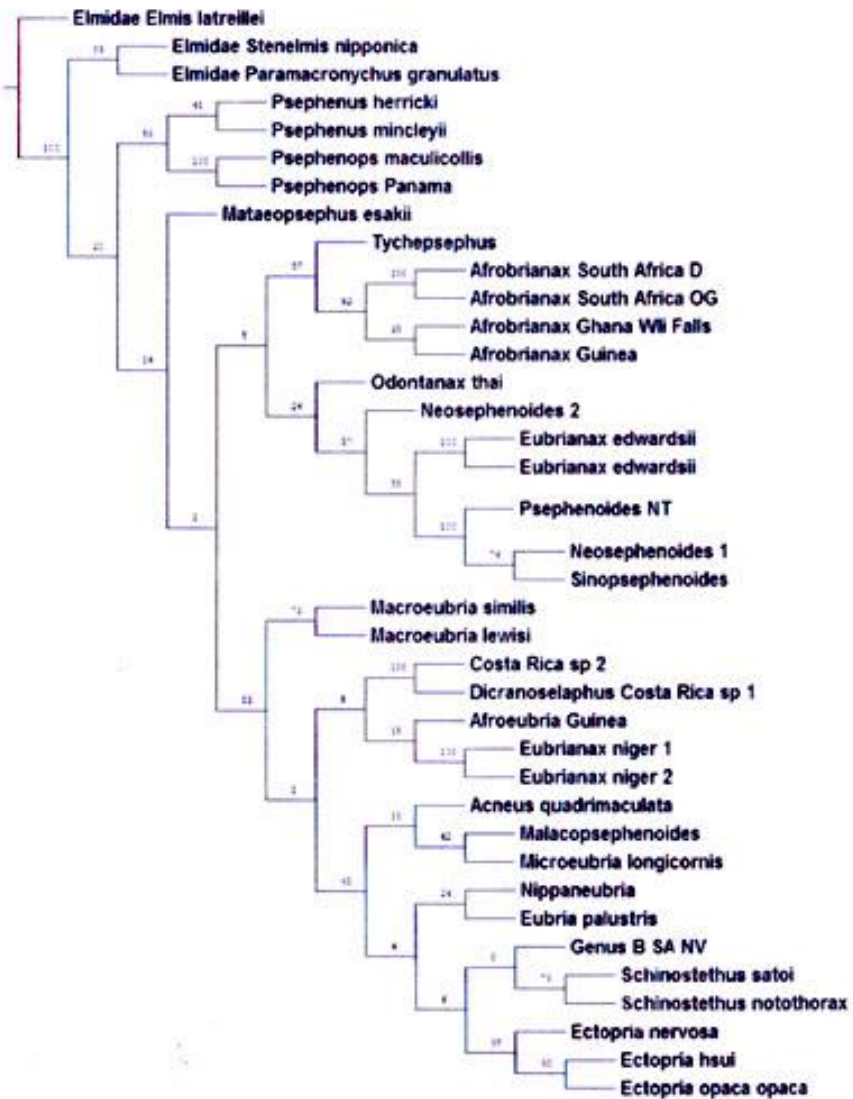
Elmidae Elmis latreillei
78
Elmidae Stenelmis nipponica
Elmidae Paramacronychus granulatus
100
41
Psephenus herricki
51
Psephenus mincleyii
100
Psephenops maculicollis
Psephenops Panama
20
Mataeopsephus esakii
Tychepsephus
57
100
Afrobrianax South Africa D
92
Afrobrianax South Africa OG
85
Afrobrianax Ghana Wli Falls
Afrobrianax Guinea
24
5
Odontanax thai
24
Neosephenoides 2
57
100
Eubrianax edwardsii
55
Eubrianax edwardsii
Psephenoides NT
100
74
Neosephenoides 1
Sinopsephenoides
3
71
Macroeubria similis
Macroeubria lewisi
100
Costa Rica sp 2
Dicranoselaphus Costa Rica sp 1
88
8
Afroeubria Guinea
15
100
Eubrianax niger 1
Eubrianax niger 2
2
Acneus quadrimaculata
15
62
Malacopsephenoides
Microeubria longicornis
45
Nippaneubria
24
Eubria palustris
4
Genus B SA NV
0
71
Schinostethus satoi
Schinostethus notothorax
8
Ectopria nervosa
97
Ectopria hsui
50
Ectopria opaca opaca